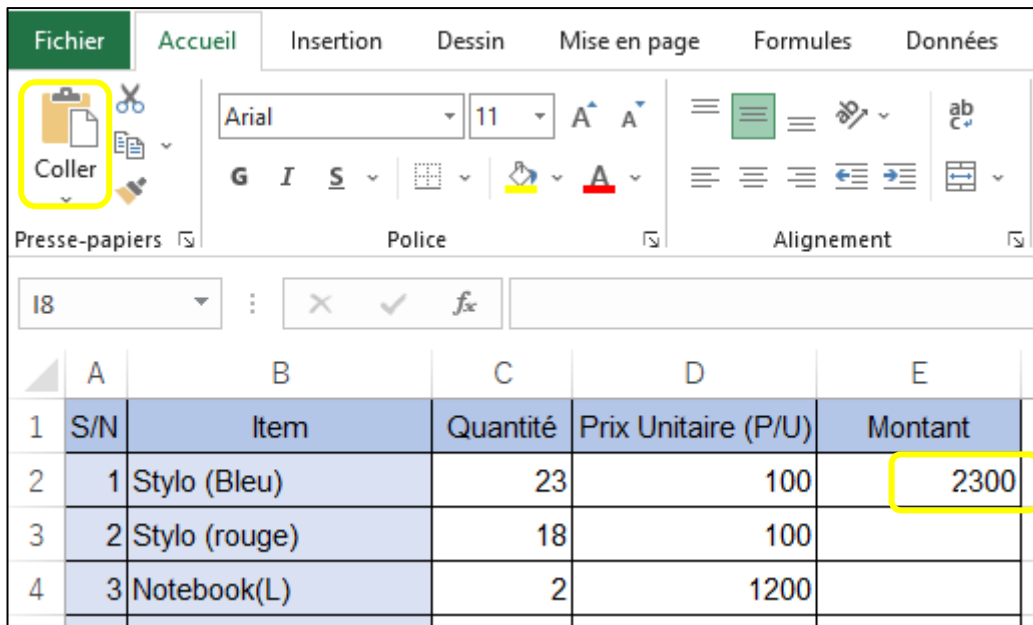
Fichier | Accueil | Insertion | Dessin | Mise en page | Formules | Données

Coller

Arial 11

G I S

Presse-papiers | Police | Alignement

I8 | $f_x$

|   | A | B | C | D | E |
|---|---|---|---|---|---|
| 1 | S/N | Item | Quantité | Prix Unitaire (P/U) | Montant |
| 2 | 1 | Stylo (Bleu) | 23 | 100 | 2300 |
| 3 | 2 | Stylo (rouge) | 18 | 100 | |
| 4 | 3 | Notebook(L) | 2 | 1200 | |